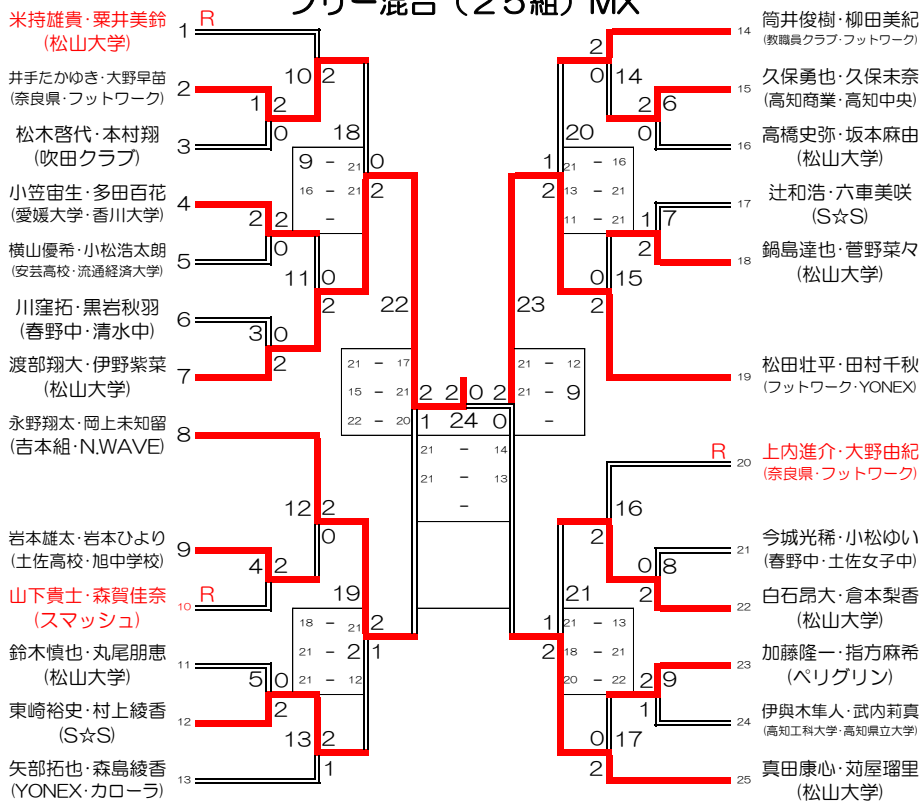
フリー混合（25組）MX

R
米持雄貴・粟井美鈴
(松山大学)
1
井手たかゆき・大野早苗
(奈良県・フットワーク)
2
松木啓代・本村翔
(吹田クラブ)
3
小笠宙生・多田百花
(愛媛大学・香川大学)
4
横山優希・小松浩太朗
(安芸高校・流通経済大学)
5
川窪拓・黒岩秋羽
(春野中・清水中)
6
渡部翔大・伊野紫菜
(松山大学)
7
永野翔太・岡上未知留
(吉本組・N.WAVE)
8
岩本雄太・岩本ひより
(土佐高校・旭中学校)
9
山下貴士・森賀佳奈
(スマッシュ)
10 R
鈴木慎也・丸尾朋恵
(松山大学)
11
東崎裕史・村上綾香
(S☆S)
12
矢部拓也・森島綾香
(YONEX・カローラ)
13

10 2
1 2
0
18
9 - 21 0
16 - 21 2
-
2 2
0
11 0
2
22
3 0
2
21 - 17
15 - 21
22 - 20
2 2 0 2
1 24 0
21 - 14
21 - 13
-
12 2
0
4 2
19
18 - 21 2
21 - 2 1
21 - 12
5 0
2
13 2
1

筒井俊樹・柳田美紀
(教職員クラブ・フットワーク)
14
久保勇也・久保末奈
(高知商業・高知中央)
15
高橋史弥・坂本麻由
(松山大学)
16
辻和浩・六車美咲
(S☆S)
17
鍋島達也・菅野菜々
(松山大学)
18
松田壮平・田村千秋
(フットワーク・YONEX)
19
R
上内進介・大野由紀
(奈良県・フットワーク)
20
今城光稀・小松ゆい
(春野中・土佐女子中)
21
白石昂大・倉本梨香
(松山大学)
22
加藤隆一・指方麻希
(ペリグリン)
23
伊與木隼人・武内莉真
(高知工科大学・高知県立大学)
24
真田康心・苅屋瑠里
(松山大学)
25

2
0 14
2 6
0
20
1 21 - 16
2 13 - 21
11 - 21
1 7
2
0 15
2
23
21 - 12
21 - 9
-
16
2
0 8
2
21
1 21 - 13
2 18 - 21
20 - 22
2 9
1
0 17
2